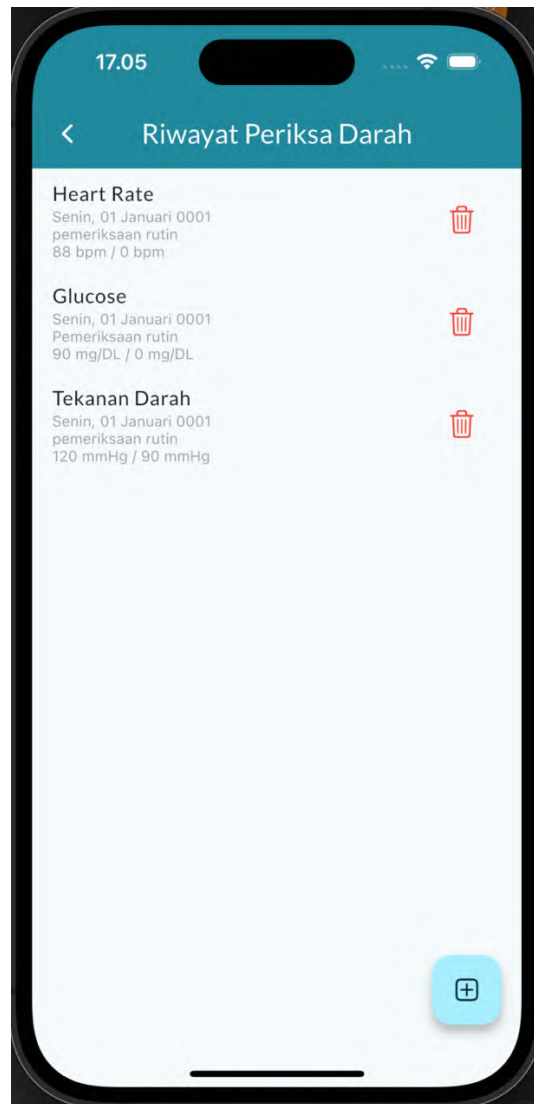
17.05

Riwayat Periksa Darah

Heart Rate
Senin, 01 Januari 0001
pemeriksaan rutin
88 bpm / 0 bpm

Glucose
Senin, 01 Januari 0001
Pemeriksaan rutin
90 mg/DL / 0 mg/DL

Tekanan Darah
Senin, 01 Januari 0001
pemeriksaan rutin
120 mmHg / 90 mmHg